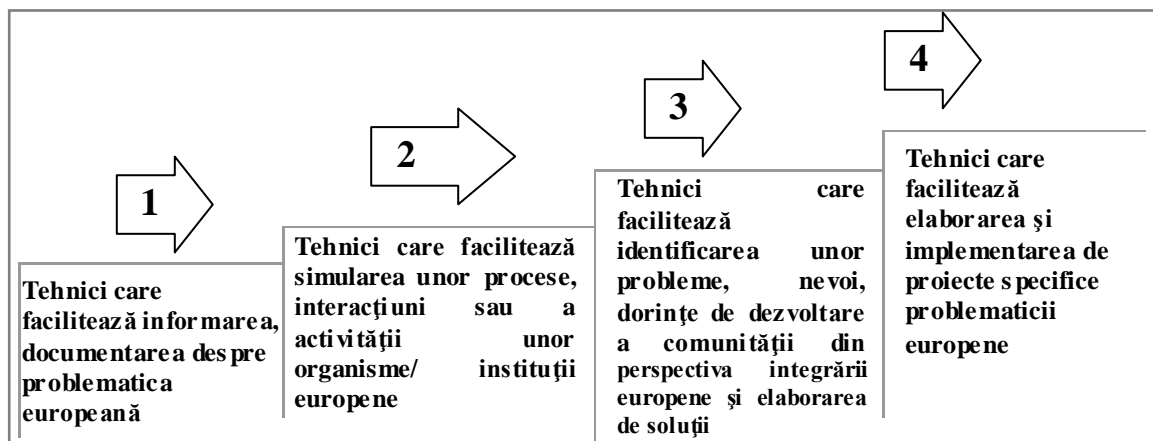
1

Tehnici care facilitează informarea, documentarea despre problematica europeană

2

Tehnici care facilitează simularea unor procese, interacţiuni sau a activităţii unor organisme/ instituţii europene

3

Tehnici care facilitează identificarea unor probleme, nevoi, dorinţe de dezvoltare a comunităţii din perspectiva integrării europene şi elaborarea de soluţii

4

Tehnici care facilitează elaborarea şi implementarea de proiecte specifice problematicii europene